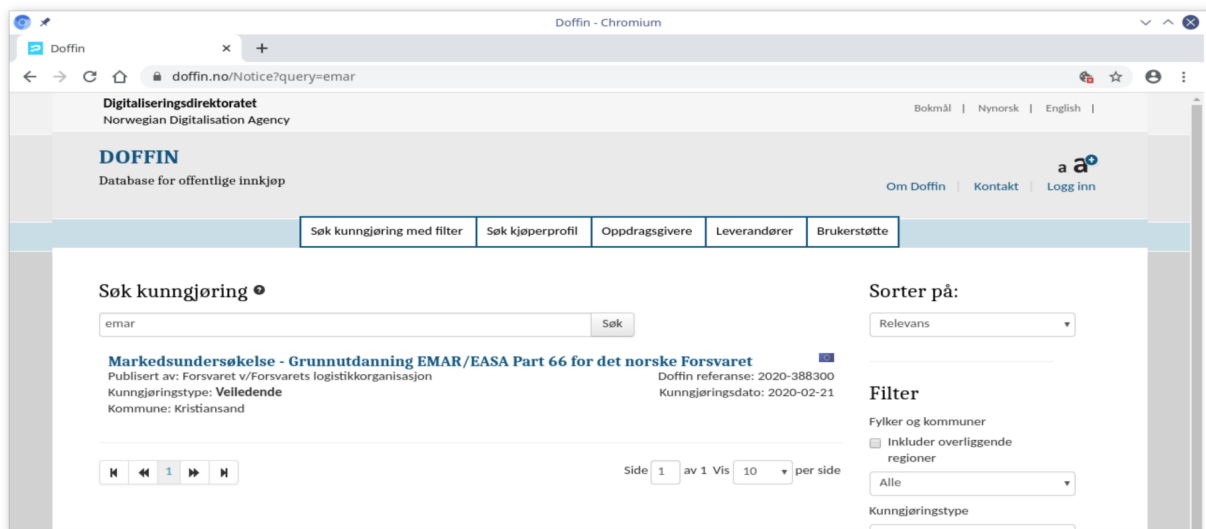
Doffin - Chromium

Doffin ×  +

doffin.no/Notice?query=emar

Digitaliseringsdirektoratet
Norwegian Digitalisation Agency

Bokmål | Nynorsk | English |

DOFFIN
Database for offentlige innkjøp

a a

Om Doffin | Kontakt | Logg inn

Søk kunngjøring med filter | Søk kjøperprofil | Oppdragsgivere | Leverandører | Brukerstøtte

Søk kunngjøring

emar

Søk

Markedsundersøkelse - Grunnutdanning EMAR/EASA Part 66 for det norske Forsvaret
Publisert av: Forsvaret v/Forsvarets logistikkorganisasjon
Kunngjøringstype: Veiledende
Kommune: Kristiansand

Doffin referanse: 2020-388300
Kunngjøringsdato: 2020-02-21

1

Side 1 av 1 Vis 10 per side

Sorter på:

Relevans

Filter

Fylker og kommuner

Inkluder overliggende regioner

Alle

Kunngjøringstype